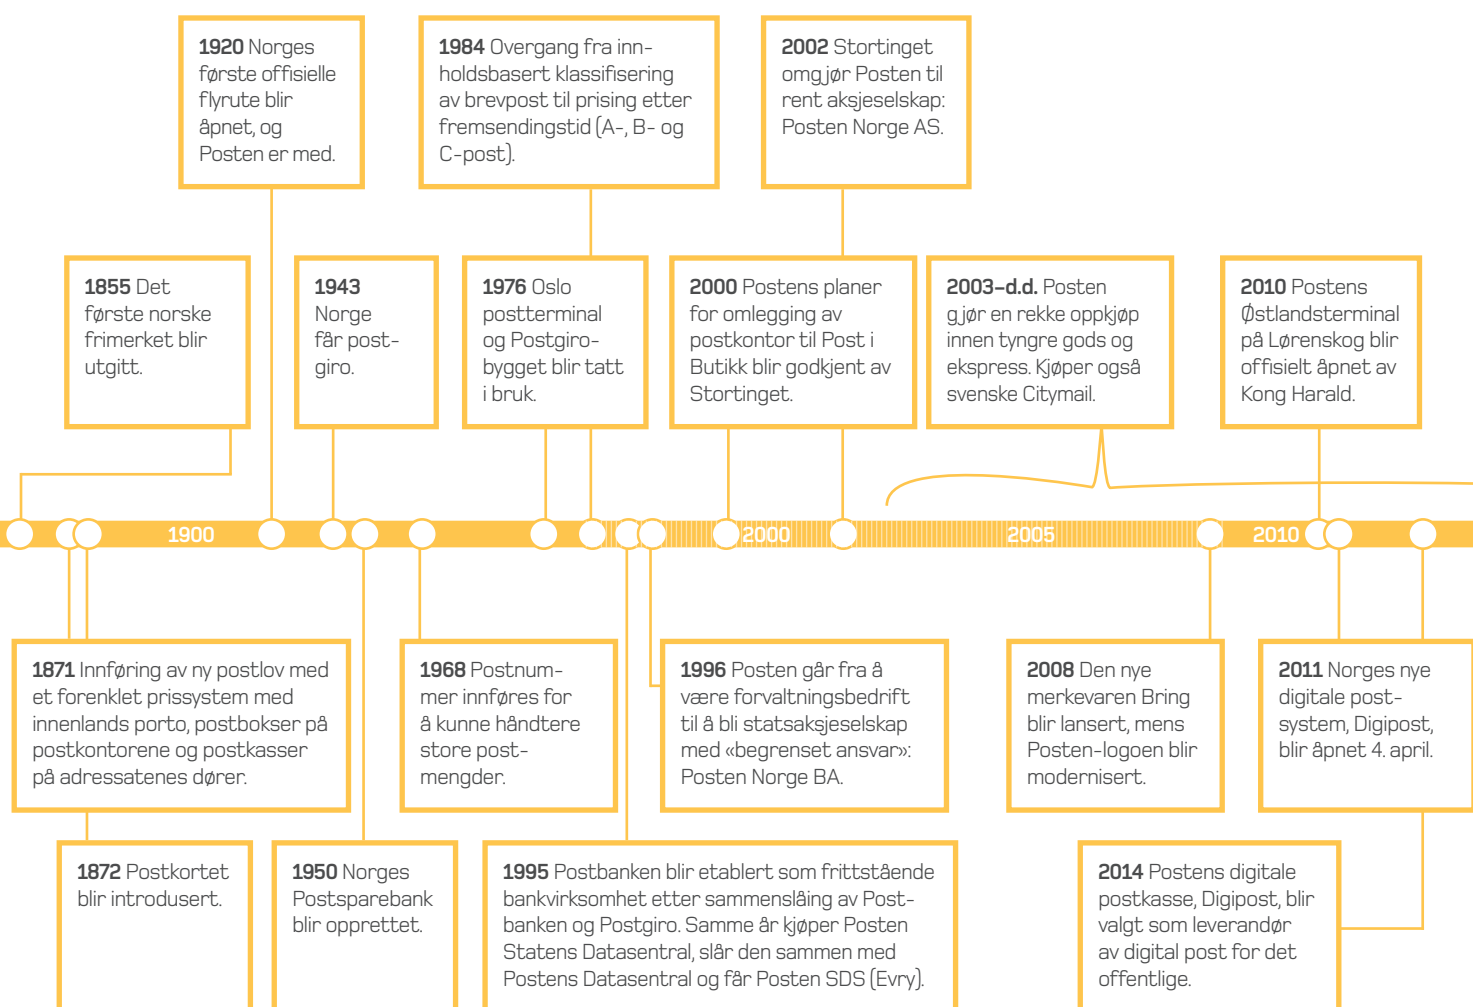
**1920** Norges første offisielle flyrute blir åpnet, og Posten er med.

**1984** Overgang fra innholdsbasert klassifisering av brevpost til prising etter fremsendingstid (A-, B- og C-post).

**2002** Stortinget omgjør Posten til rent aksjeselskap: Posten Norge AS.

**1855** Det første norske frimerket blir utgitt.

**1943** Norge får postgiro.

**1976** Oslo postterminal og Postgirobygget blir tatt i bruk.

**2000** Postens planer for omlegging av postkontor til Post i Butikk blir godkjent av Stortinget.

**2003–d.d.** Posten gjør en rekke oppkjøp innen tyngre gods og ekspress. Kjøper også svenske Citymail.

**2010** Postens Østlandsterminal på Lørenskog blir offisielt åpnet av Kong Harald.

1900

2000

2005

2010

**1871** Innføring av ny postlov med et forenklet prissystem med innenlands porto, postbokser på postkontorene og postkasser på adressatenes dører.

**1968** Postnummer innføres for å kunne håndtere store postmengder.

**1996** Posten går fra å være forvaltningsbedrift til å bli statsaksjeselskap med «begrenset ansvar»: Posten Norge BA.

**2008** Den nye merkevaren Bring blir lansert, mens Posten-logoen blir modernisert.

**2011** Norges nye digitale postsystem, Digipost, blir åpnet 4. april.

**1872** Postkortet blir introdusert.

**1950** Norges Postsparebank blir opprettet.

**1995** Postbanken blir etablert som frittstående bankvirksomhet etter sammenslåing av Postbanken og Postgiro. Samme år kjøper Posten Statens Datasentral, slår den sammen med Postens Datasentral og får Posten SDS (Evry).

**2014** Postens digitale postkasse, Digipost, blir valgt som leverandør av digital post for det offentlige.